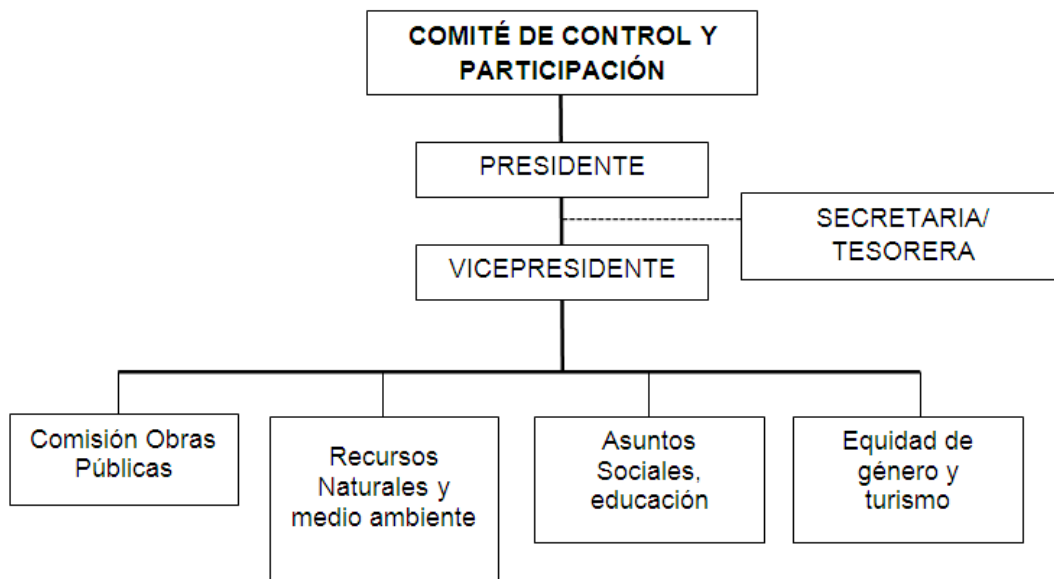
COMITÉ DE CONTROL Y PARTICIPACIÓN

PRESIDENTE

SECRETARIA/ TESORERA

VICEPRESIDENTE

Comisión Obras Públicas

Recursos Naturales y medio ambiente

Asuntos Sociales, educación

Equidad de género y turismo